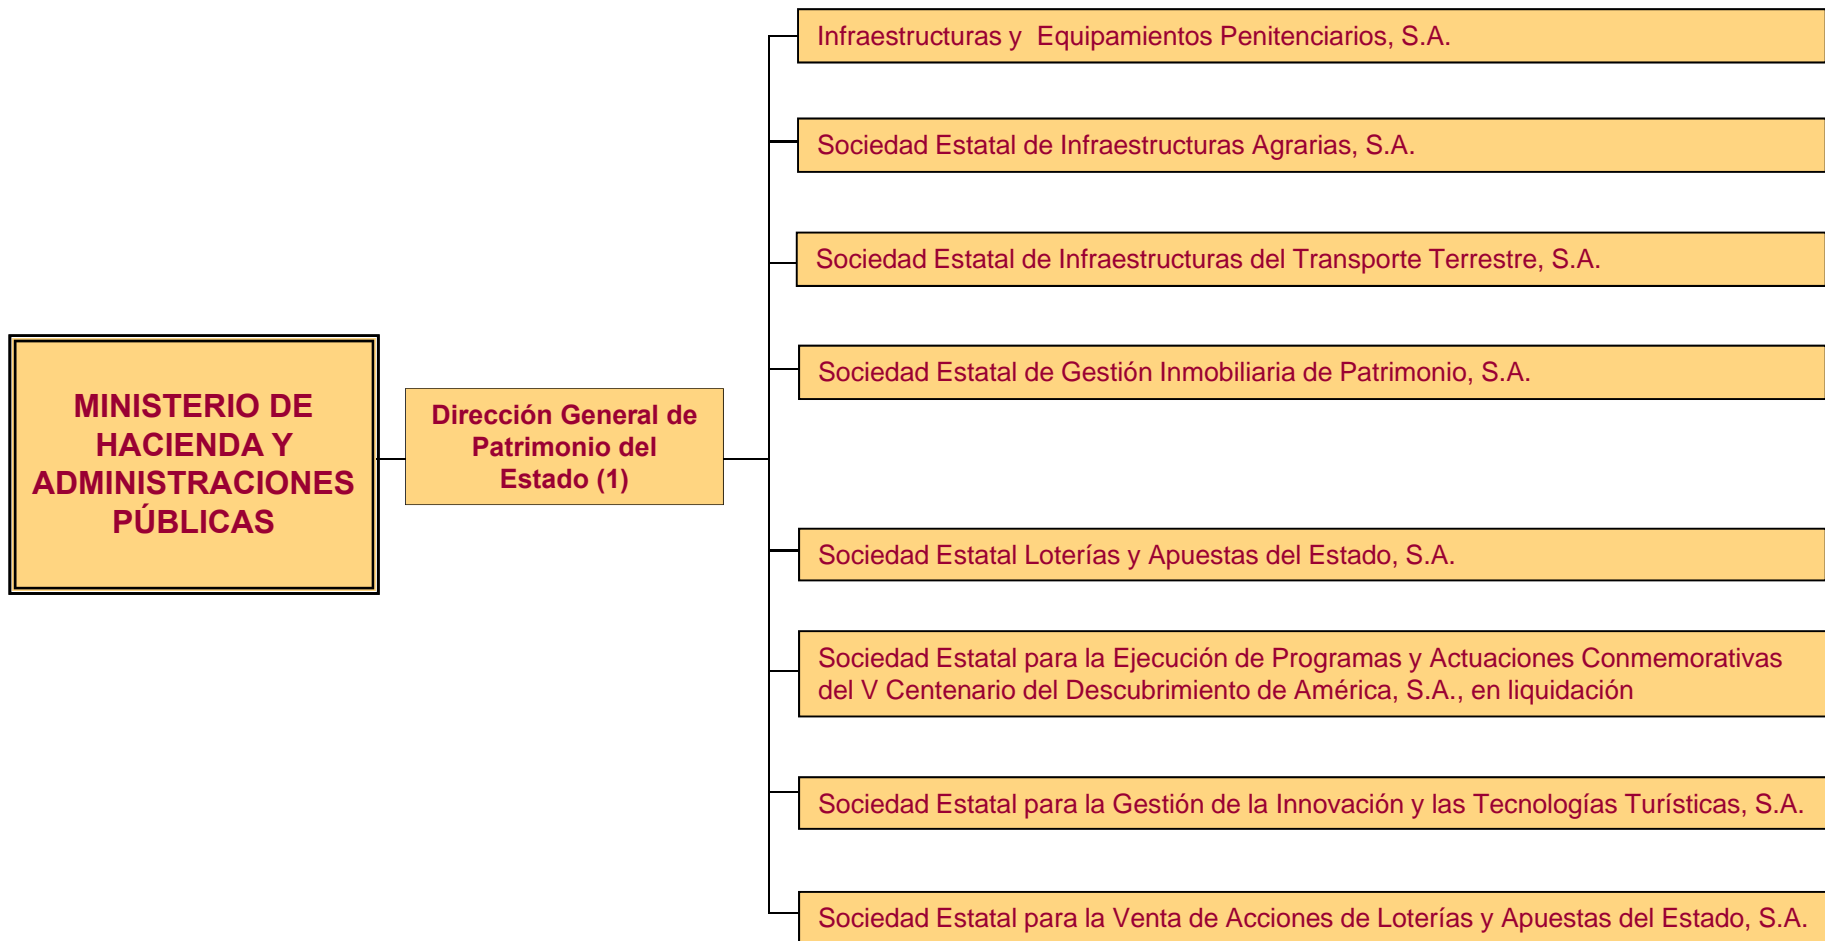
MINISTERIO DE HACIENDA Y ADMINISTRACIONES PÚBLICAS

Dirección General de Patrimonio del Estado (1)

Infraestructuras y Equipamientos Penitenciarios, S.A.

Sociedad Estatal de Infraestructuras Agrarias, S.A.

Sociedad Estatal de Infraestructuras del Transporte Terrestre, S.A.

Sociedad Estatal de Gestión Inmobiliaria de Patrimonio, S.A.

Sociedad Estatal Loterías y Apuestas del Estado, S.A.

Sociedad Estatal para la Ejecución de Programas y Actuaciones Conmemorativas del V Centenario del Descubrimiento de América, S.A., en liquidación

Sociedad Estatal para la Gestión de la Innovación y las Tecnologías Turísticas, S.A.

Sociedad Estatal para la Venta de Acciones de Loterías y Apuestas del Estado, S.A.